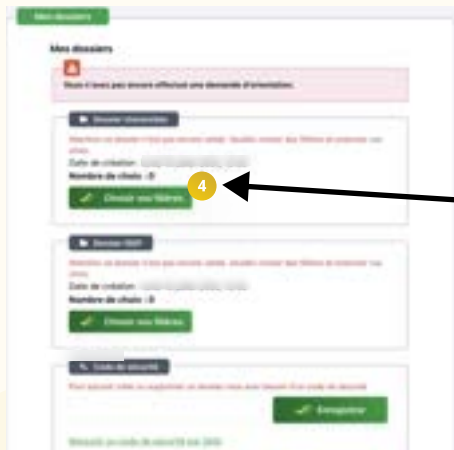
Mes dossiers

Mes dossiers

Vous n'avez pas encore effectué une demande d'orientation.

Dossier Université

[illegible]

Date de création : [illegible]

Nombre de choix : 0

4

Choisir vos filières

Dossier ISET

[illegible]

Date de création : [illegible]

Nombre de choix : 0

Choisir vos filières

Code de sécurité

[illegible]

Enregistrer

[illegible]